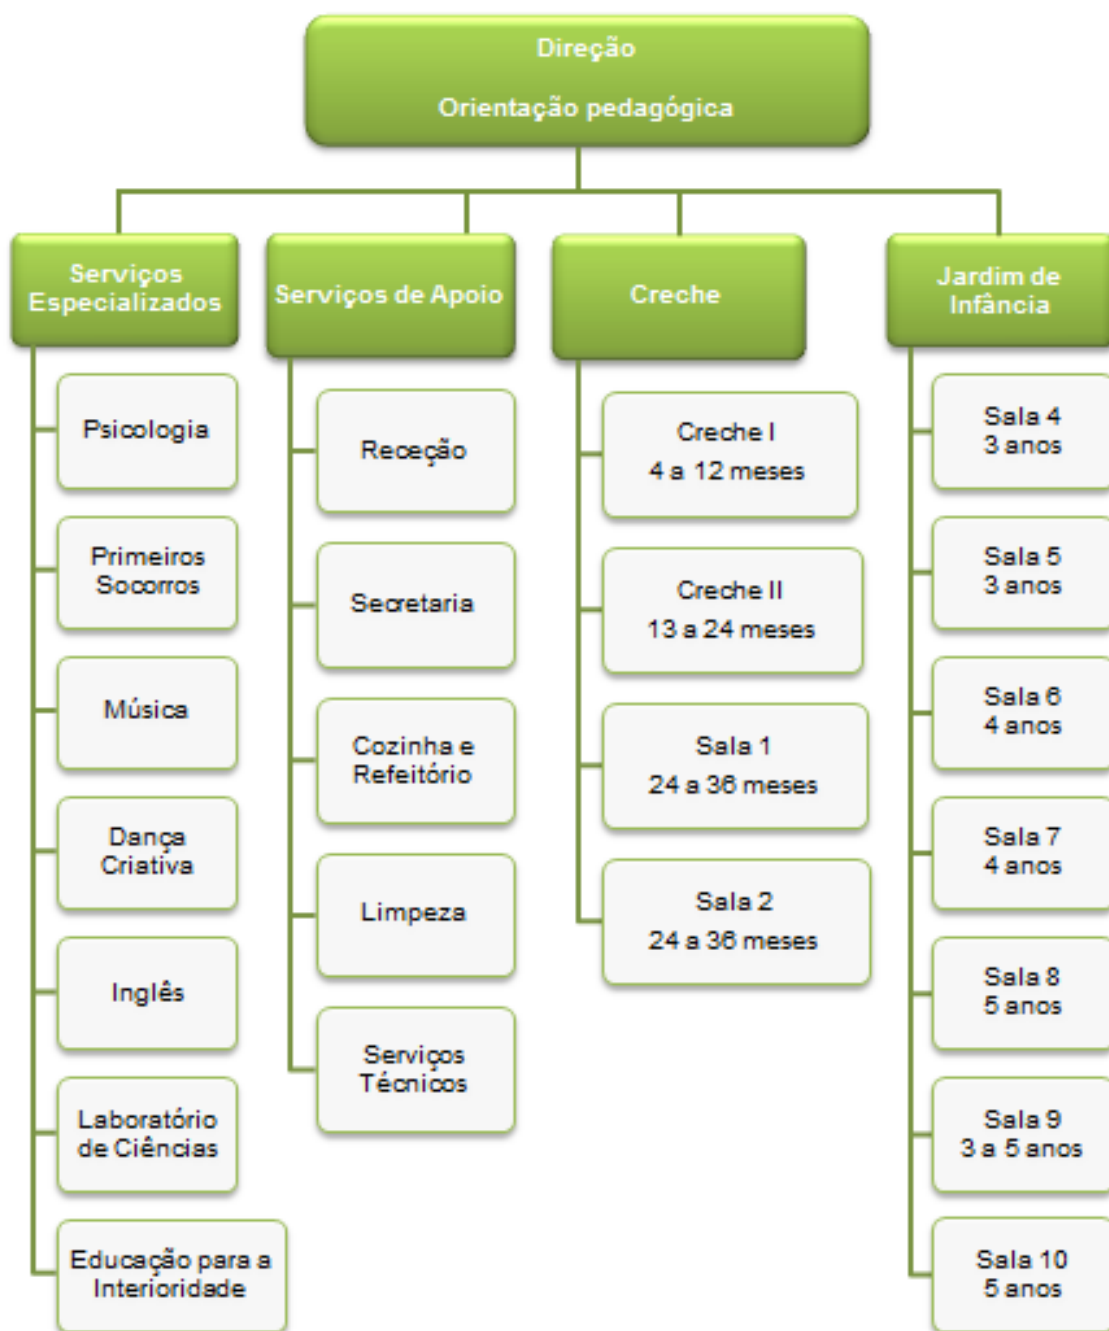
Direção

Orientação pedagógica

Serviços Especializados

Psicologia

Primeiros Socorros

Música

Dança Criativa

Inglês

Laboratório de Ciências

Educação para a Interioridade

Serviços de Apoio

Receção

Secretaria

Cozinha e Refeitório

Limpeza

Serviços Técnicos

Creche

Creche I
4 a 12 meses

Creche II
13 a 24 meses

Sala 1
24 a 36 meses

Sala 2
24 a 36 meses

Jardim de Infância

Sala 4
3 anos

Sala 5
3 anos

Sala 6
4 anos

Sala 7
4 anos

Sala 8
5 anos

Sala 9
3 a 5 anos

Sala 10
5 anos